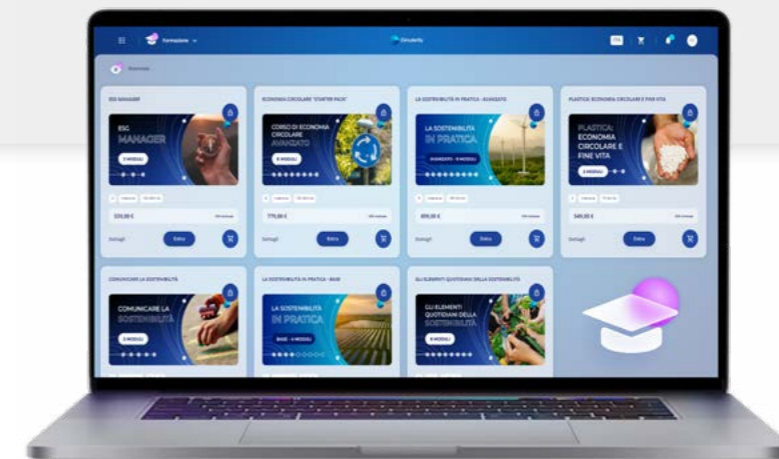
Formazione

Circularity

ESG MANAGER

ESG MANAGER

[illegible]

Dettagli

Entra

ECONOMIA CIRCOLARE "STARTER PACK"

CORSO DI ECONOMIA CIRCOLARE AVANZATO

779,00 €

Dettagli

Entra

LA SOSTENIBILITÀ IN PRATICA - AVANZATO

LA SOSTENIBILITÀ IN PRATICA

AVANZATO - 8 MODULI

899,00 €

Dettagli

Entra

PLASTICA: ECONOMIA CIRCOLARE E FINE VITA

PLASTICA: ECONOMIA CIRCOLARE E FINE VITA

549,00 €

Dettagli

Entra

COMUNICARE LA SOSTENIBILITÀ

COMUNICARE LA SOSTENIBILITÀ

LA SOSTENIBILITÀ IN PRATICA - BASE

LA SOSTENIBILITÀ IN PRATICA

BASE - 4 MODULI

GLI ELEMENTI QUOTIDIANI DELLA SOSTENIBILITÀ

GLI ELEMENTI QUOTIDIANI DELLA SOSTENIBILITÀ